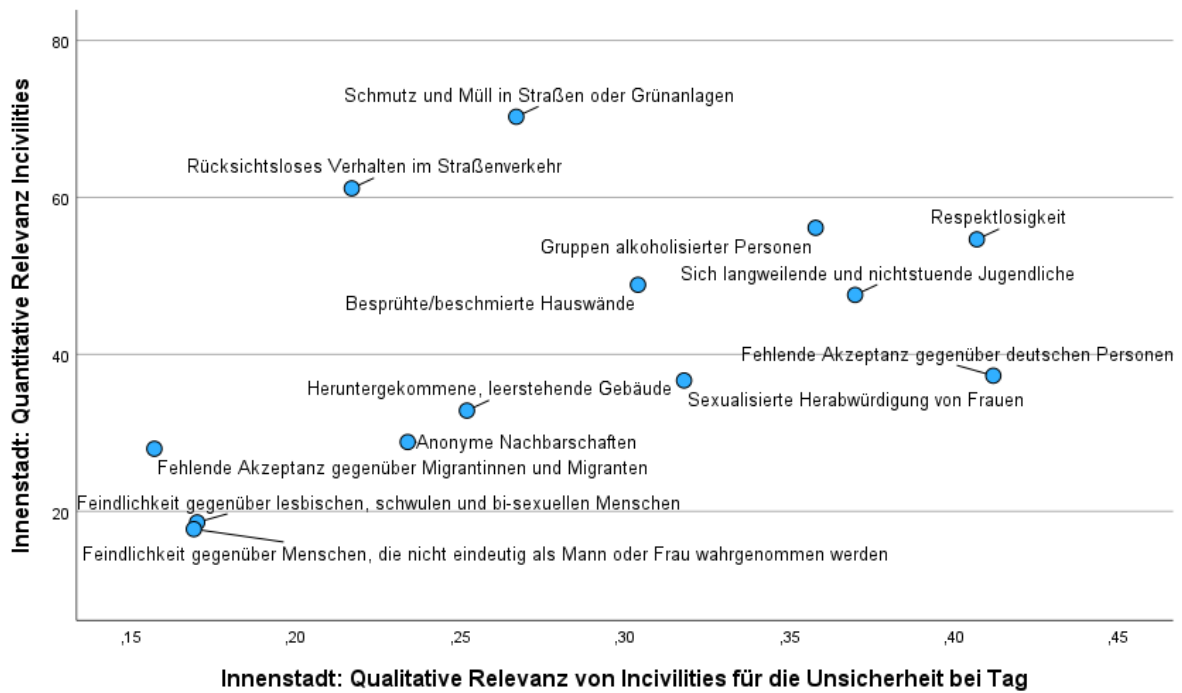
Innenstadt: Quantitative Relevanz Incivilities

80

60

40

20

Schmutz und Müll in Straßen oder Grünanlagen

Rücksichtsloses Verhalten im Straßenverkehr

Respektlosigkeit

Gruppen alkoholisierter Personen

Sich langweilende und nichtstuende Jugendliche

Besprühte/beschmierte Hauswände

Fehlende Akzeptanz gegenüber deutschen Personen

Heruntergekommene, leerstehende Gebäude

Sexualisierte Herabwürdigung von Frauen

Anonyme Nachbarschaften

Fehlende Akzeptanz gegenüber Migrantinnen und Migranten

Feindlichkeit gegenüber lesbischen, schwulen und bi-sexuellen Menschen

Feindlichkeit gegenüber Menschen, die nicht eindeutig als Mann oder Frau wahrgenommen werden

,15 ,20 ,25 ,30 ,35 ,40 ,45

Innenstadt: Qualitative Relevanz von Incivilities für die Unsicherheit bei Tag